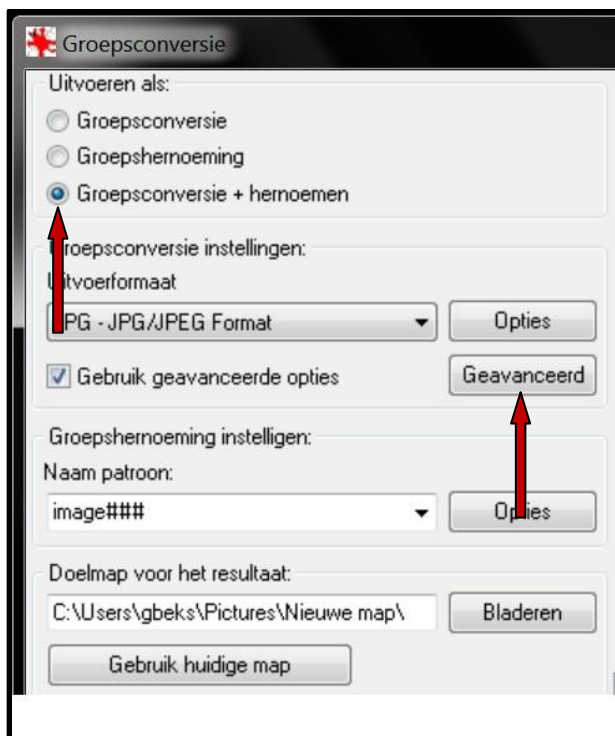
Groepsconversie

Uitvoeren als:

Groepsconversie

Groepshernoeming

Groepsconversie + hernoemen

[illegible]roepsconversie instellingen:

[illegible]itvoerformaat

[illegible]PG - JPG/JPEG Format

Opties

Gebruik geavanceerde opties

Geavanceerd

Groepshernoeming instelligen:

Naam patroon:

image###

Op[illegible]ies

Doelmap voor het resultaat:

C:\Users\gbeks\Pictures\Nieuwe map\

Bladeren

Gebruik huidige map